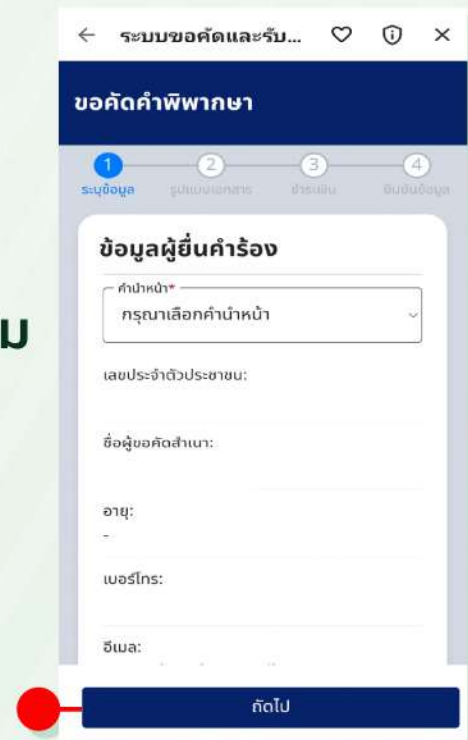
← ระบบขอคัดและรับ... ♡ ⓘ ×

ขอคัดคำพิพากษา

1 ระบุข้อมูล 2 รูปแบบเอกสาร 3 ชำระเงิน 4 ยืนยันข้อมูล

ม

ข้อมูลผู้ยื่นคำร้อง

คำนำหน้า*

กรุณาเลือกคำนำหน้า

เลขประจำตัวประชาชน:

ชื่อผู้ขอคัดสำเนา:

อายุ:

-

เบอร์โทร:

อีเมล:

ถัดไป